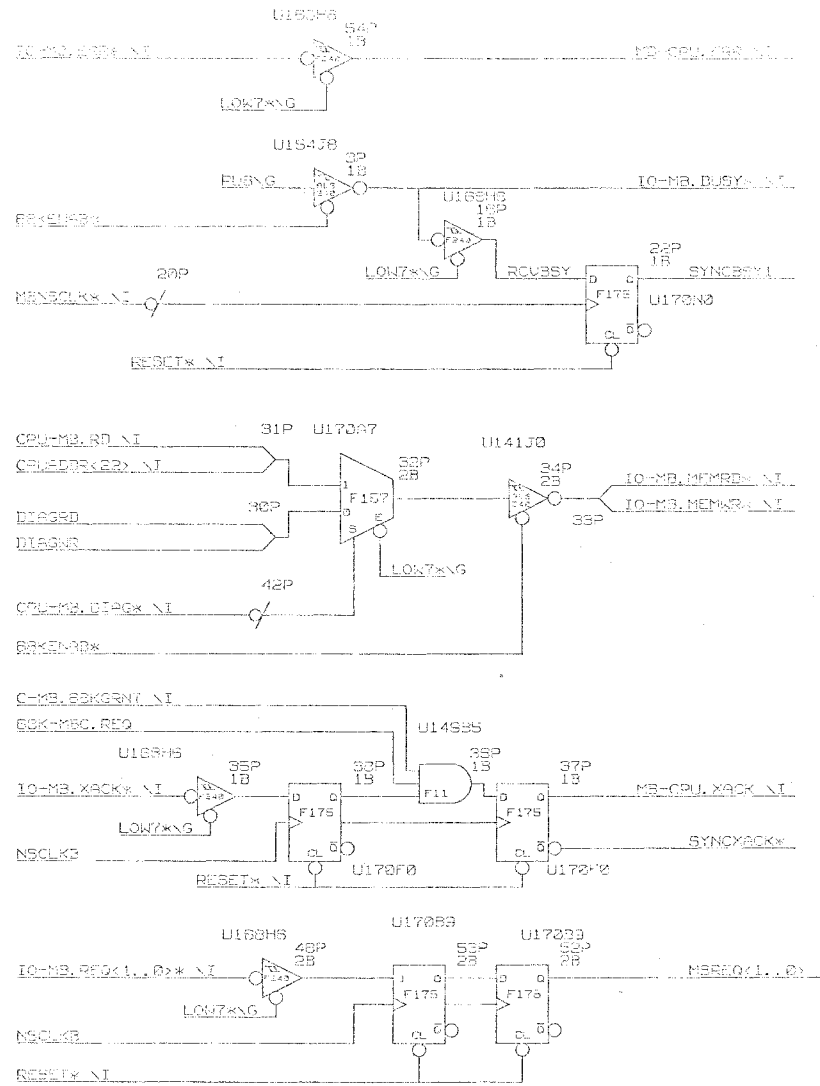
U168H6
54P
1B
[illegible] \I
MB-CPU.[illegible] \I
LOW7*\G

U154J8
3P
1B
BUS\G
IO-MB.BUSY* \I
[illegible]
U168H6
16P
1B
F240
LOW7*\G
RCUBSY
D
Q
22P
1B
SYNCBSY1
20P
MBNSCLK* \I
F175
U170N0
Q̄
CL
RESET* \I

31P
U170A7
CPU-MB.RD \I
CPU-ADDR<22> \I
30P
DIAGRD
DIAGWR
1
0
S
F157
E
32P
2B
U141J0
34P
2B
IO-MB.MEMRD* \I
IO-MB.MEMWR* \I
33P
LOW7*\G
42P
CPU-MB.DIAG* \I
BAKENAB*

C-MB.BBKGRNT \I
BGK-MBC.REQ
U149B5
U168H6
35P
1B
36P
1B
38P
1B
37P
1B
IO-MB.XACK* \I
D
Q
F175
F11
D
Q
F175
MB-CPU.XACK \I
LOW7*\G
NSCLKB
CL
Q̄
CL
Q̄
SYNCXACK*
RESET* \I
U170F0
U170F0

U170B9
U168H6
48P
2B
U170B9
53P
2B
53P
2B
IO-MB.REQ<1..0>* \I
F240
1
Q
F175
F175
MBREQ<1..0>
LOW7*\G
NSCLKB
CL
CL
RESET* \I